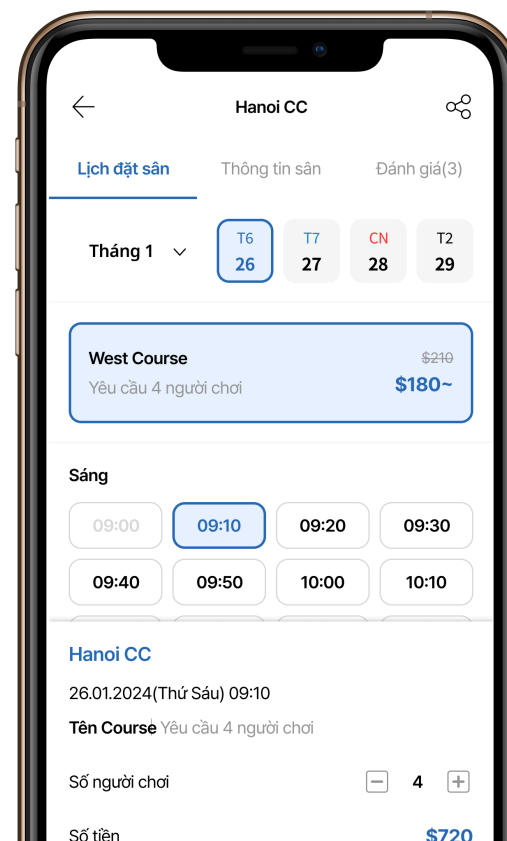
Hanoi CC

Lịch đặt sân
Thông tin sân
Đánh giá(3)

Tháng 1

T6
26

T7
27

CN
28

T2
29

West Course
Yêu cầu 4 người chơi
$210
$180~

Sáng

| 09:00 | 09:10 | 09:20 | 09:30 |
|---|---|---|---|
| 09:40 | 09:50 | 10:00 | 10:10 |

Hanoi CC

26.01.2024(Thứ Sáu) 09:10

Tên Course Yêu cầu 4 người chơi

Số người chơi
4

Số tiền
$720